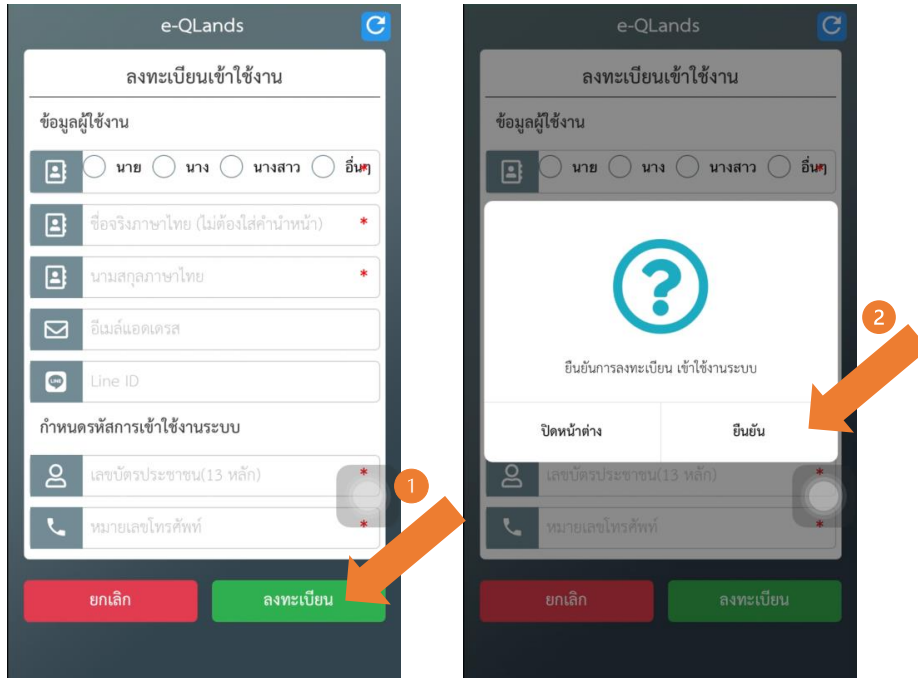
e-QLands

ลงทะเบียนเข้าใช้งาน

ข้อมูลผู้ใช้งาน

นาย นาง นางสาว อื่นๆ *

ชื่อจริงภาษาไทย (ไม่ต้องใส่คำนำหน้า) *

นามสกุลภาษาไทย *

อีเมล์แอดเดรส

LINE

Line ID

กำหนดรหัสการเข้าใช้งานระบบ

เลขบัตรประชาชน(13 หลัก) *

หมายเลขโทรศัพท์ *

ยกเลิก

ลงทะเบียน

1

e-QLands

ลงทะเบียนเข้าใช้งาน

ข้อมูลผู้ใช้งาน

นาย นาง นางสาว อื่นๆ *

2

ยืนยันการลงทะเบียน เข้าใช้งานระบบ

ปิดหน้าต่าง

ยืนยัน

เลขบัตรประชาชน(13 หลัก) *

หมายเลขโทรศัพท์ *

ยกเลิก

ลงทะเบียน